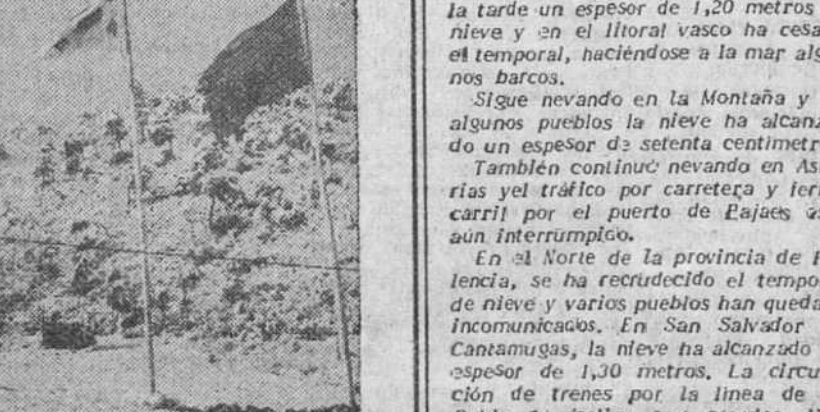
la tarde un espesor de 1,20 metros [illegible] nieve y en el litoral vasco ha cesa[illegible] el temporal, haciéndose a la mar alg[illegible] nos barcos.

Sigue nevando en la Montaña y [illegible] algunos pueblos la nieve ha alcanza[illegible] do un espesor de setenta centimetr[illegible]

También continuó nevando en As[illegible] rias yel tráfico por carretera y ferr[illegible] carril por el puerto de Pajares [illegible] aún interrumpido.

En el Norte de la provincia de P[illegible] lencia, se ha recrudecido el tempo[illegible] de nieve y varios pueblos han queda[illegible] incomunicados. En San Salvador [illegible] Cantamugas, la nieve ha alcanzado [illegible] espesor de 1,30 metros. La circu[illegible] ción de trenes por la linea de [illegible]